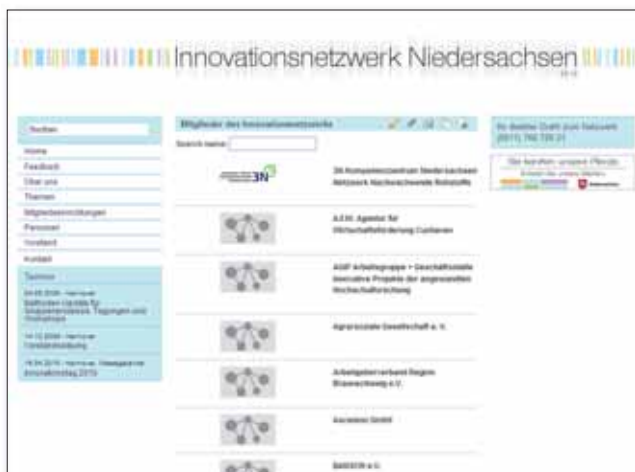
Innovationsnetzwerk Niedersachsen

Suchen

Home

Feedback

Über uns

Themen

Mitgliedereinrichtungen

Personen

Vorstand

Kontakt

Termine

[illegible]

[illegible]

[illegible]

Mitglieder des Innovationsnetzwerks

Search name:

3N

3N Kompetenzzentrum Niedersachsen Netzwerk Nachwachsende Rohstoffe

A.G.W. Agentur für Wirtschaftsförderung Cuxhaven

AGIP Arbeitsgruppe + Geschäftsstelle Innovative Projekte der angewandten Hochschulforschung

Agrarsoziale Gesellschaft e. V.

Arbeitgeberverband Region Braunschweig e.V.

Ascaneo GmbH

BAXXX e.V.

Ihr direkter Draht zum Netzwerk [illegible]

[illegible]